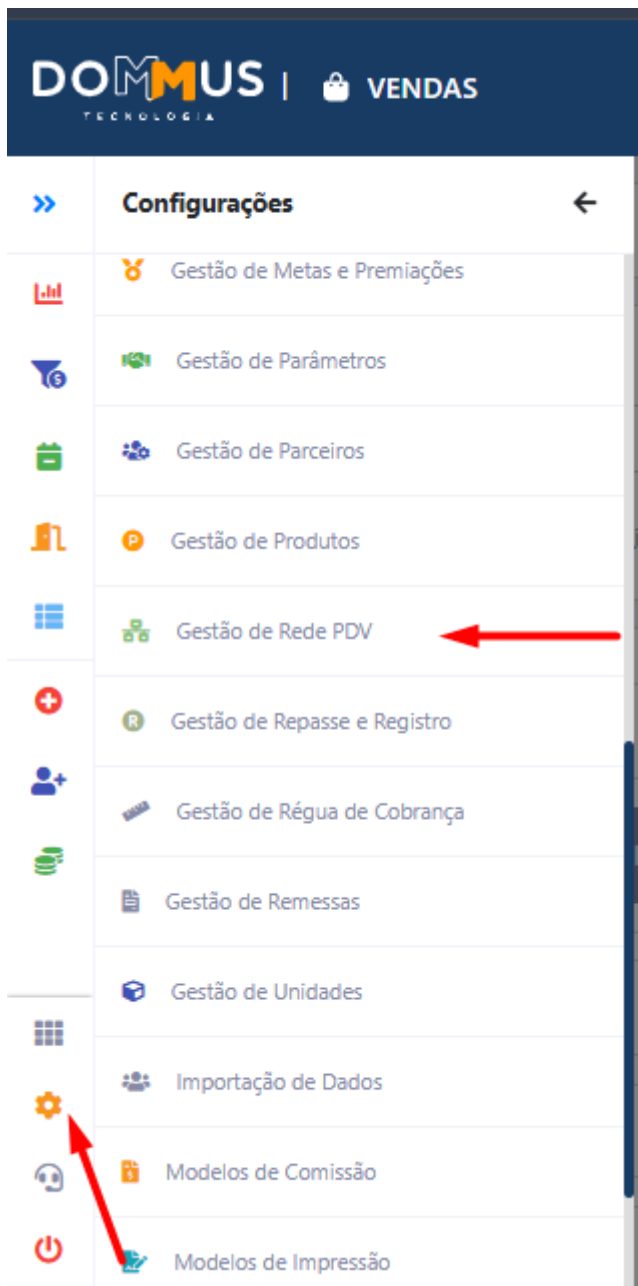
DOMMUS TECNOLOGIA | VENDAS

Configurações

Gestão de Metas e Premiações

Gestão de Parâmetros

Gestão de Parceiros

Gestão de Produtos

Gestão de Rede PDV

Gestão de Repasse e Registro

Gestão de Régua de Cobrança

Gestão de Remessas

Gestão de Unidades

Importação de Dados

Modelos de Comissão

Modelos de Impressão